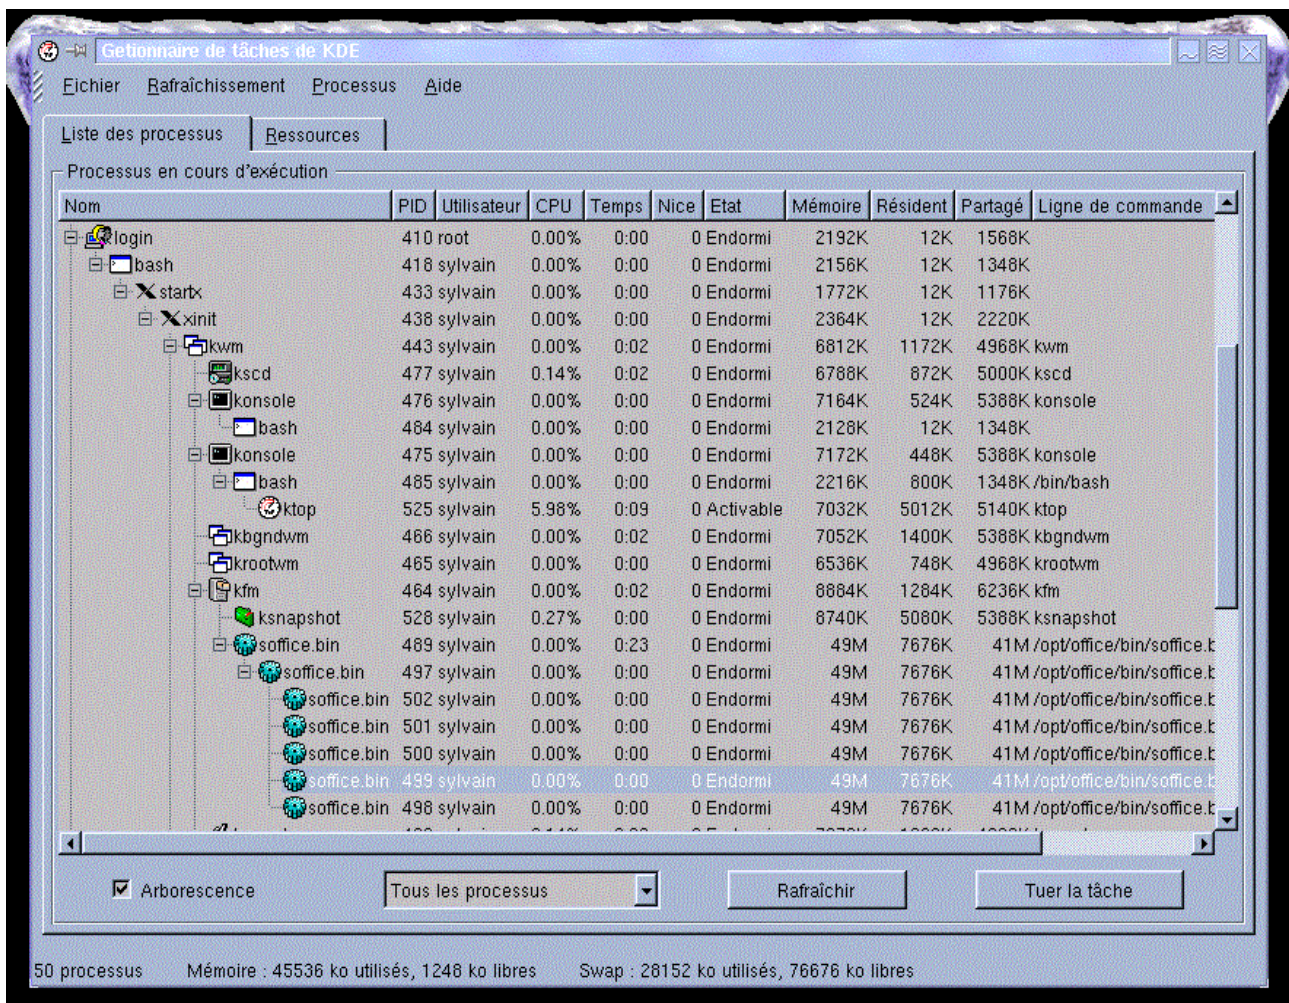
Getionnaire de tâches de KDE

Fichier Rafraîchissement Processus Aide

Liste des processus Ressources

Processus en cours d'exécution

| Nom | PID | Utilisateur | CPU | Temps | Nice | Etat | Mémoire | Résident | Partagé | Ligne de commande |
|---|---|---|---|---|---|---|---|---|---|---|
| login | 410 | root | 0.00% | 0:00 | 0 | Endormi | 2192K | 12K | 1568K | |
| bash | 418 | sylvain | 0.00% | 0:00 | 0 | Endormi | 2156K | 12K | 1348K | |
| startx | 433 | sylvain | 0.00% | 0:00 | 0 | Endormi | 1772K | 12K | 1176K | |
| xinit | 438 | sylvain | 0.00% | 0:00 | 0 | Endormi | 2364K | 12K | 2220K | |
| kwm | 443 | sylvain | 0.00% | 0:02 | 0 | Endormi | 6812K | 1172K | 4968K | kwm |
| kscd | 477 | sylvain | 0.14% | 0:02 | 0 | Endormi | 6788K | 872K | 5000K | kscd |
| konsole | 476 | sylvain | 0.00% | 0:00 | 0 | Endormi | 7164K | 524K | 5388K | konsole |
| bash | 484 | sylvain | 0.00% | 0:00 | 0 | Endormi | 2128K | 12K | 1348K | |
| konsole | 475 | sylvain | 0.00% | 0:00 | 0 | Endormi | 7172K | 448K | 5388K | konsole |
| bash | 485 | sylvain | 0.00% | 0:00 | 0 | Endormi | 2216K | 800K | 1348K | /bin/bash |
| ktop | 525 | sylvain | 5.98% | 0:09 | 0 | Activable | 7032K | 5012K | 5140K | ktop |
| kbgndwm | 466 | sylvain | 0.00% | 0:02 | 0 | Endormi | 7052K | 1400K | 5388K | kbgndwm |
| krootwm | 465 | sylvain | 0.00% | 0:00 | 0 | Endormi | 6536K | 748K | 4968K | krootwm |
| kfm | 464 | sylvain | 0.00% | 0:02 | 0 | Endormi | 8884K | 1284K | 6236K | kfm |
| ksnapshot | 528 | sylvain | 0.27% | 0:00 | 0 | Endormi | 8740K | 5080K | 5388K | ksnapshot |
| soffice.bin | 489 | sylvain | 0.00% | 0:23 | 0 | Endormi | 49M | 7676K | 41M | /opt/office/bin/soffice.b |
| soffice.bin | 497 | sylvain | 0.00% | 0:00 | 0 | Endormi | 49M | 7676K | 41M | /opt/office/bin/soffice.b |
| soffice.bin | 502 | sylvain | 0.00% | 0:00 | 0 | Endormi | 49M | 7676K | 41M | /opt/office/bin/soffice.b |
| soffice.bin | 501 | sylvain | 0.00% | 0:00 | 0 | Endormi | 49M | 7676K | 41M | /opt/office/bin/soffice.b |
| soffice.bin | 500 | sylvain | 0.00% | 0:00 | 0 | Endormi | 49M | 7676K | 41M | /opt/office/bin/soffice.b |
| soffice.bin | 499 | sylvain | 0.00% | 0:00 | 0 | Endormi | 49M | 7676K | 41M | /opt/office/bin/soffice.b |
| soffice.bin | 498 | sylvain | 0.00% | 0:00 | 0 | Endormi | 49M | 7676K | 41M | /opt/office/bin/soffice.b |

Arborescence Tous les processus Rafraîchir Tuer la tâche

50 processus Mémoire : 45536 ko utilisés, 1248 ko libres Swap : 28152 ko utilisés, 76676 ko libres